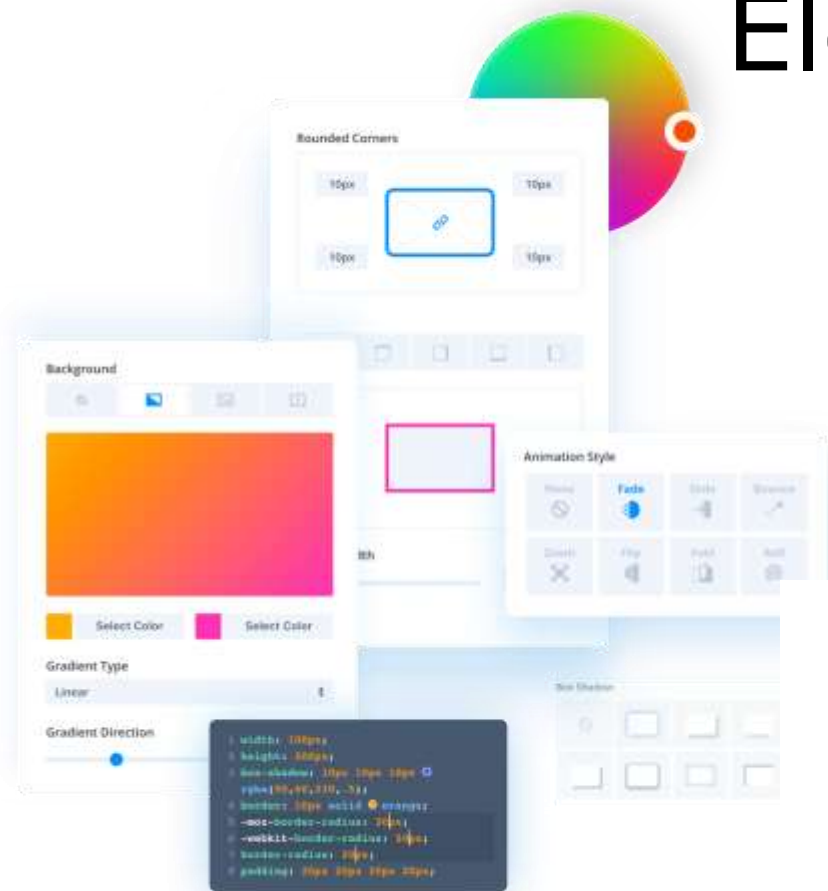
El

Rounded Corners

10px

10px

10px

10px

Background

Select Color

Select Color

Gradient Type

Linear

Gradient Direction

Animation Style

None

Fade

Slide

Bounce

Zoom

Flip

Fold

Roll

Box Shadow

1 width: 100px;
2 height: 300px;
3 box-shadow: 10px 10px 10px
rgba(90,60,220,.5);
4 border: 10px solid orange;
5 -moz-border-radius: 20px;
6 -webkit-border-radius: 20px;
7 border-radius: 20px;
8 padding: 20px 20px 20px 20px;